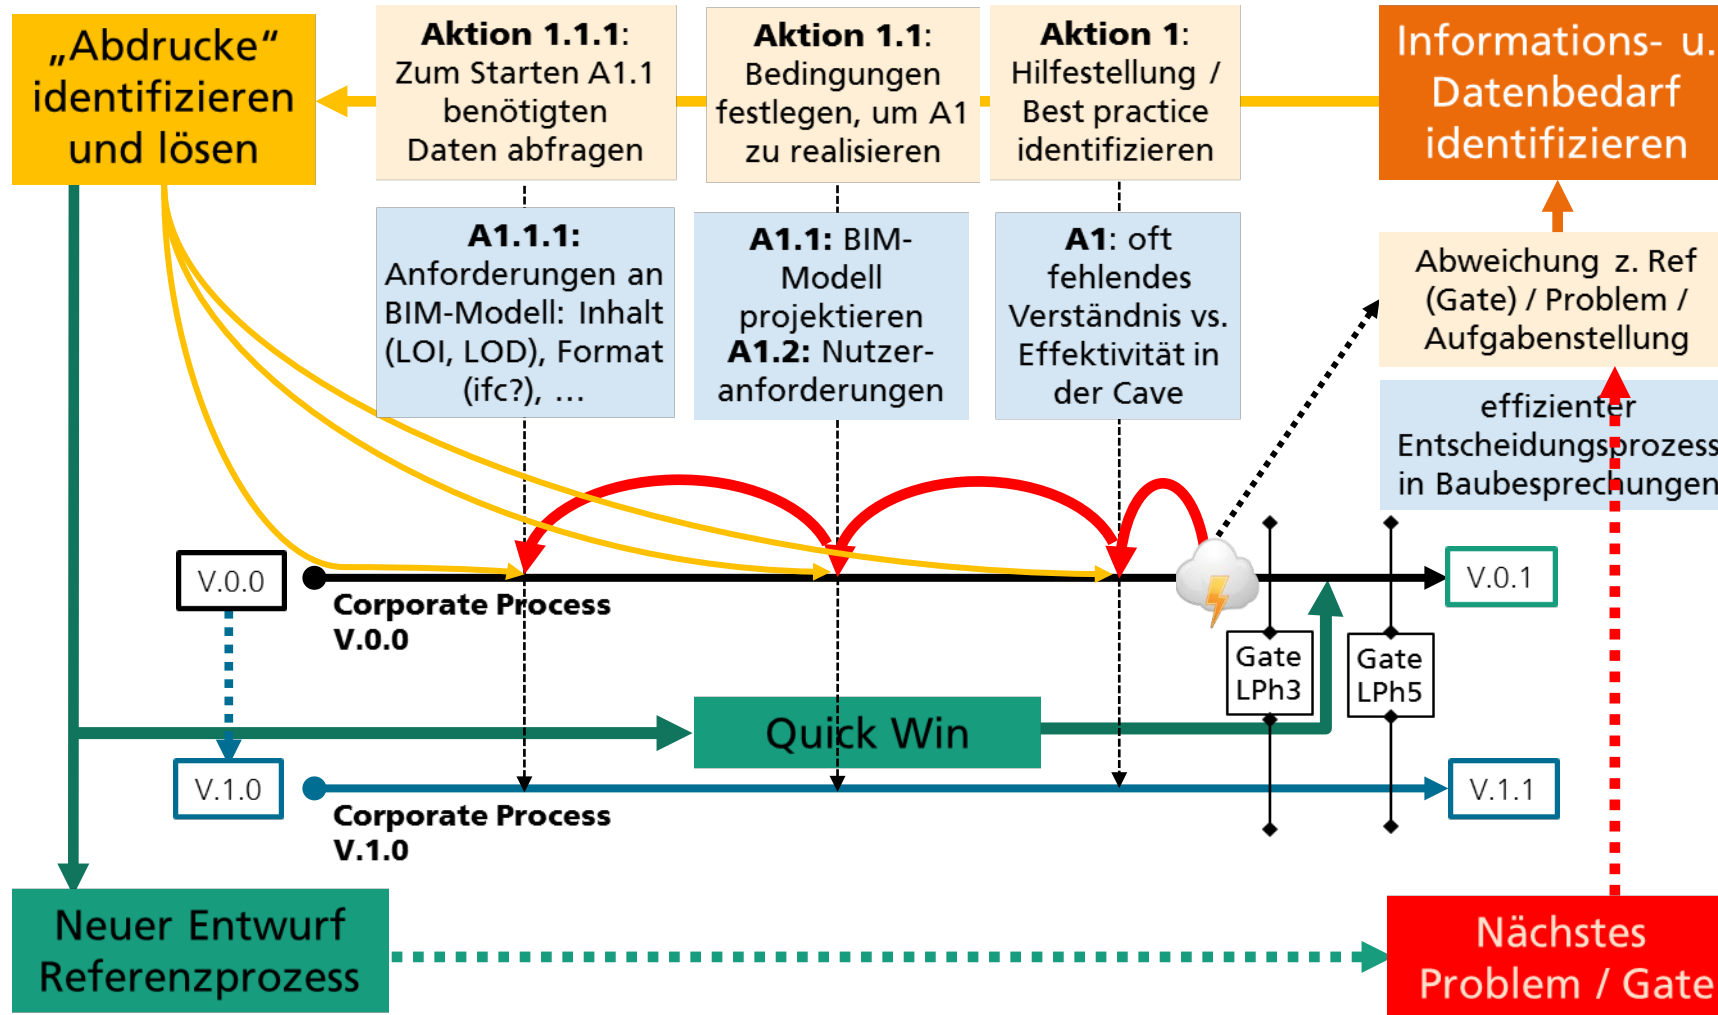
„Abdrucke“ identifizieren und lösen

**Aktion 1.1.1**: Zum Starten A1.1 benötigten Daten abfragen

**Aktion 1.1**: Bedingungen festlegen, um A1 zu realisieren

**Aktion 1**: Hilfestellung / Best practice identifizieren

Informations- u. Datenbedarf identifizieren

**A1.1.1:** Anforderungen an BIM-Modell: Inhalt (LOI, LOD), Format (ifc?), …

**A1.1:** BIM-Modell projektieren **A1.2:** Nutzer-anforderungen

**A1**: oft fehlendes Verständnis vs. Effektivität in der Cave

Abweichung z. Ref (Gate) / Problem / Aufgabenstellung

effizienter Entscheidungsprozess in Baubesprechungen

V.0.0

**Corporate Process V.0.0**

V.0.1

Gate LPh3

Gate LPh5

Quick Win

V.1.0

**Corporate Process V.1.0**

V.1.1

Neuer Entwurf Referenzprozess

Nächstes Problem / Gate